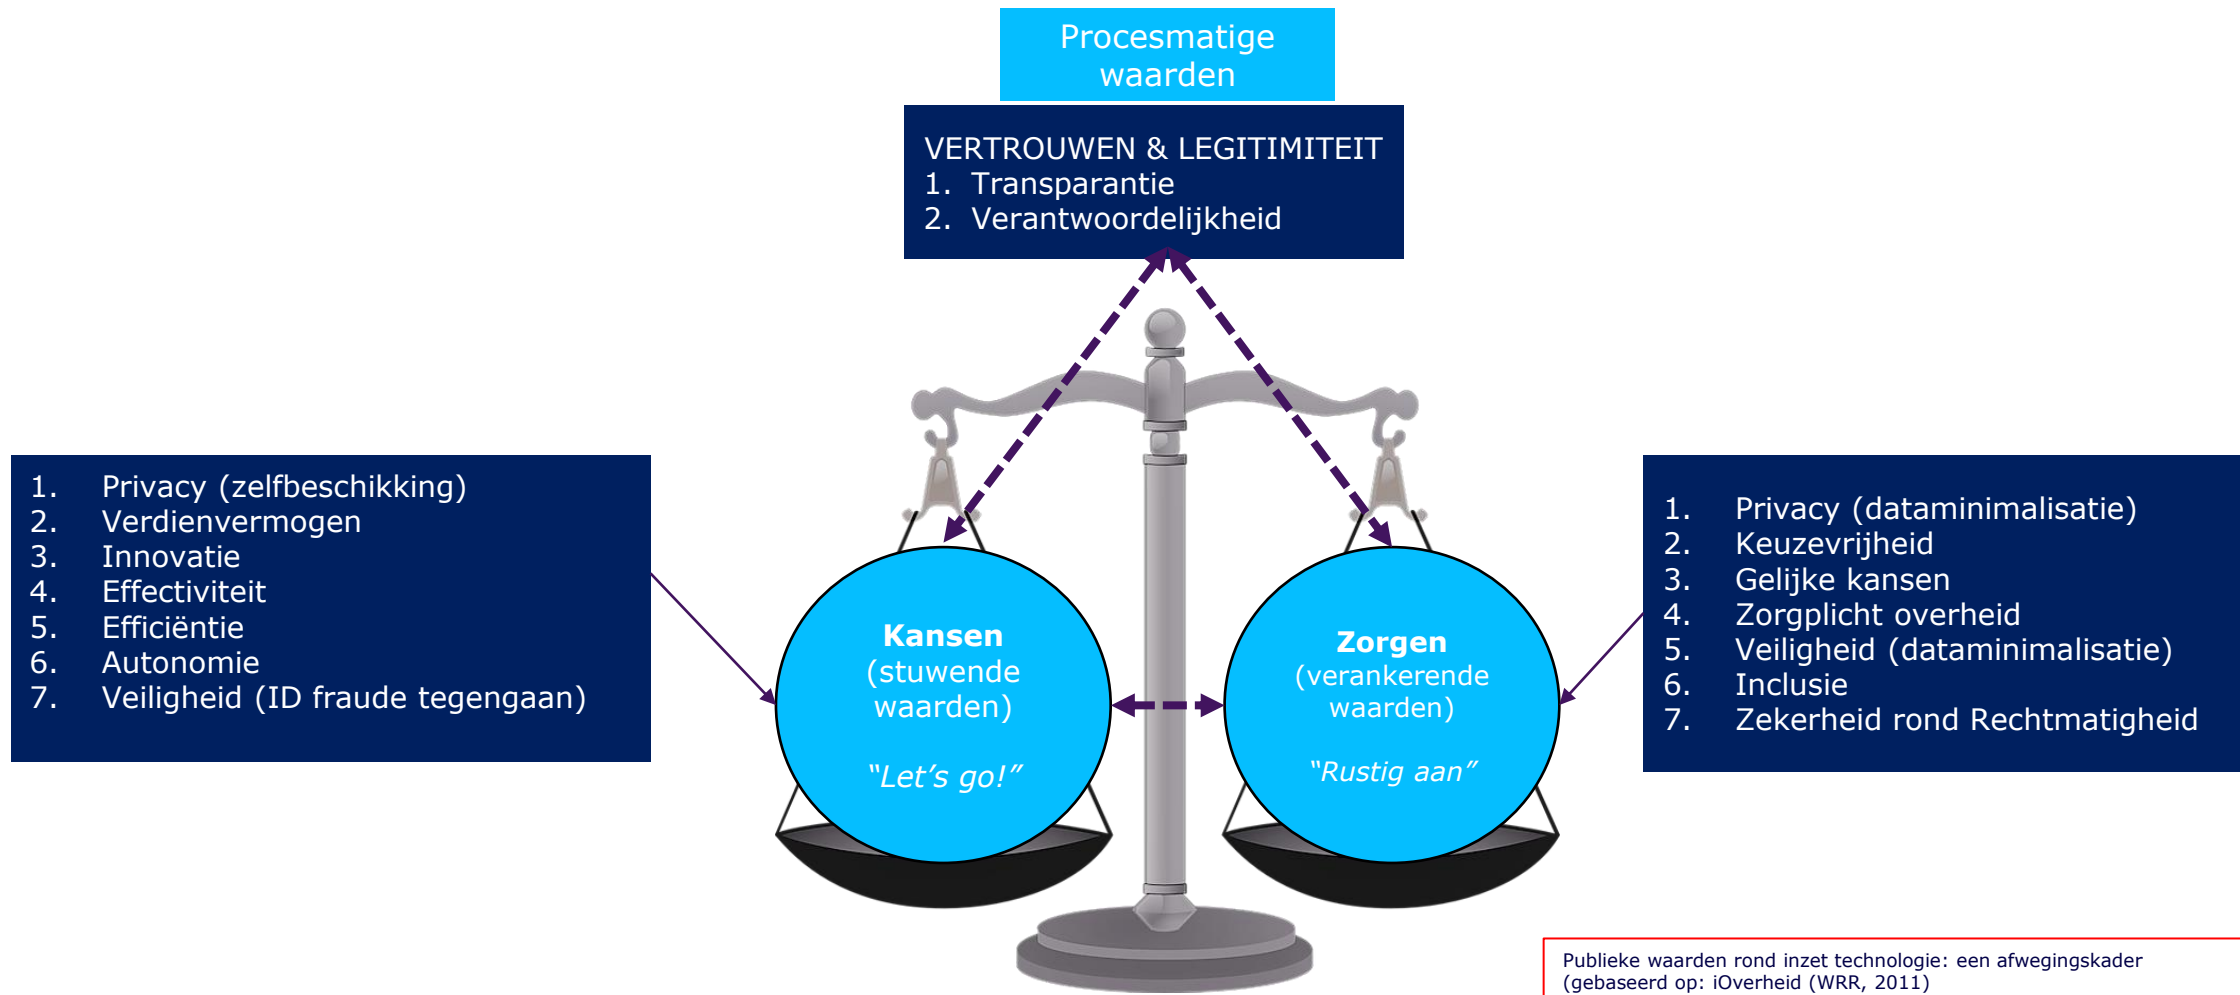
Procesmatige waarden

VERTROUWEN & LEGITIMITEIT
1. Transparantie
2. Verantwoordelijkheid

1. Privacy (zelfbeschikking)
2. Verdienvermogen
3. Innovatie
4. Effectiviteit
5. Efficiëntie
6. Autonomie
7. Veiligheid (ID fraude tegengaan)

**Kansen**
(stuwende waarden)

*"Let's go!"*

**Zorgen**
(verankerende waarden)

*"Rustig aan"*

1. Privacy (dataminimalisatie)
2. Keuzevrijheid
3. Gelijke kansen
4. Zorgplicht overheid
5. Veiligheid (dataminimalisatie)
6. Inclusie
7. Zekerheid rond Rechtmatigheid

Publieke waarden rond inzet technologie: een afwegingskader (gebaseerd op: iOverheid (WRR, 2011)